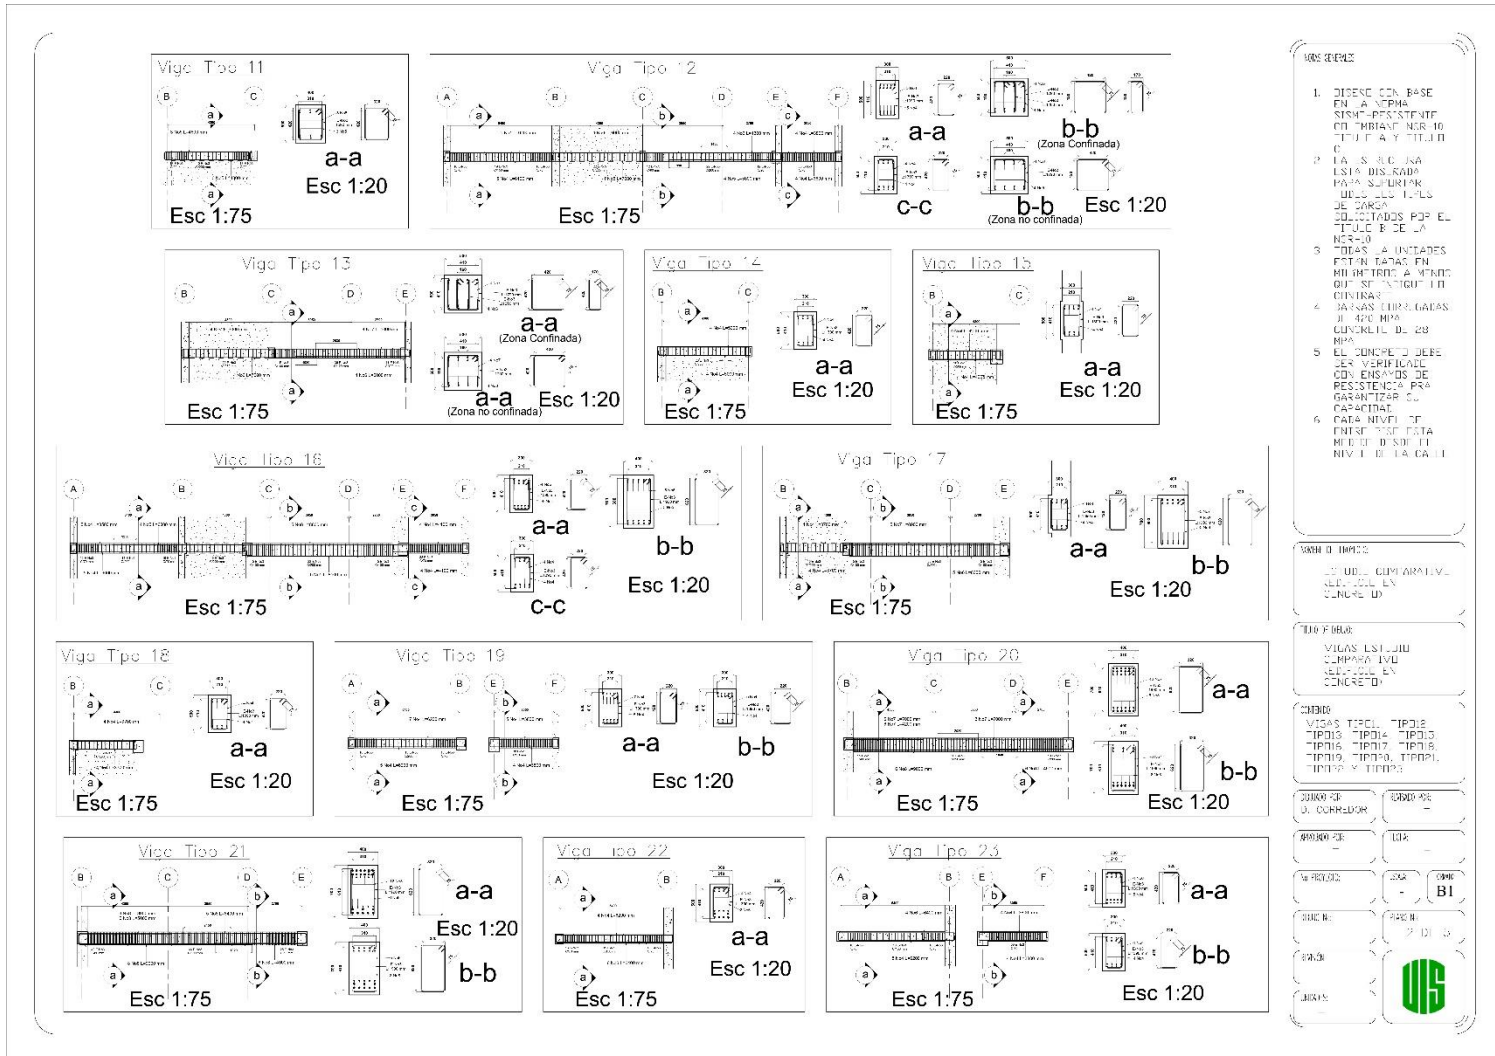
Viga Tipo 11

B C

a a

a-a
Esc 1:20

Esc 1:75

Viga Tipo 12

A B C D E F

a b c

a-a

b-b
(Zona Confinada)

c-c

b-b
(Zona no confinada)

Esc 1:20

Esc 1:75

Viga Tipo 13

B C D E

a-a
(Zona Confinada)

a-a
(Zona no confinada)

Esc 1:20

Esc 1:75

Viga Tipo 14

B C

a-a
Esc 1:20

Esc 1:75

Viga Tipo 15

B C

a-a
Esc 1:20

Esc 1:75

Viga Tipo 16

A B C D E F

a-a

b-b

c-c

Esc 1:20

Esc 1:75

Viga Tipo 17

B C D E

a-a

b-b

Esc 1:20

Esc 1:75

Viga Tipo 18

B C

a-a
Esc 1:20

Esc 1:75

Viga Tipo 19

A B E F

a-a

b-b

Esc 1:20

Esc 1:75

Viga Tipo 20

B C D E

a-a

b-b

Esc 1:20

Esc 1:75

Viga Tipo 21

B C D E

a-a
Esc 1:20

b-b

Esc 1:75

Viga Tipo 22

A B

a-a
Esc 1:20

Esc 1:75

Viga Tipo 23

A B E F

a-a

b-b

Esc 1:20

Esc 1:75

NOTAS GENERALES

1. DISEÑO CON BASE EN LA NORMA SISMO-RESISTENTE COLOMBIANA NSR-10 TITULO A Y TITULO C
2. LA ESTRUCTURA ESTA DISEÑADA PARA SOPORTAR TODOS LOS TIPOS DE CARGA SOLICITADOS POR EL TITULO B DE LA NSR-10
3. TODAS LA UNIDADES ESTAN DADAS EN MILIMETROS A MENOS QUE SE INDIQUE LO CONTRARIO
4. BARRAS CORRUGADAS DE 420 MPA CONCRETO DE 28 MPA
5. EL CONCRETO DEBE SER VERIFICADO CON ENSAYOS DE RESISTENCIA PARA GARANTIZAR SU CAPACIDAD
6. CADA NIVEL DE ENTREPISO ESTA MEDIDO DESDE EL NIVEL DE LA CALLE

NOMBRE DE PROYECTO
ESTUDIO COMPARATIVO EDIFICIO EN CONCRETO

TITULO DE DIBUJO
VIGAS ESTUDIO COMPARATIVO EDIFICIO EN CONCRETO

CONTENIDO
VIGAS TIPO11, TIPO12, TIPO13, TIPO14, TIPO15, TIPO16, TIPO17, TIPO18, TIPO19, TIPO20, TIPO21, TIPO22 Y TIPO23

DIBUJADO POR
D. CORREDOR

REVISADO POR
-

APROBADO POR
-

FECHA
-

No PROYECTO

ESCALA
-

FORMATO
B1

CODIGO No

PLANO No
27 DE 35

REVISIÓN

LOCALIZACIÓN

UIS